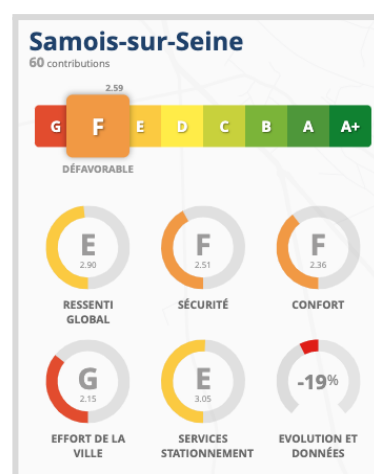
Samois-sur-Seine
60 contributions

2.59

G F E D C B A A+

DÉFAVORABLE

E
2.90
RESSENTI GLOBAL

F
2.51
SÉCURITÉ

F
2.36
CONFORT

G
2.15
EFFORT DE LA VILLE

E
3.05
SERVICES STATIONNEMENT

-19%
EVOLUTION ET DONNÉES